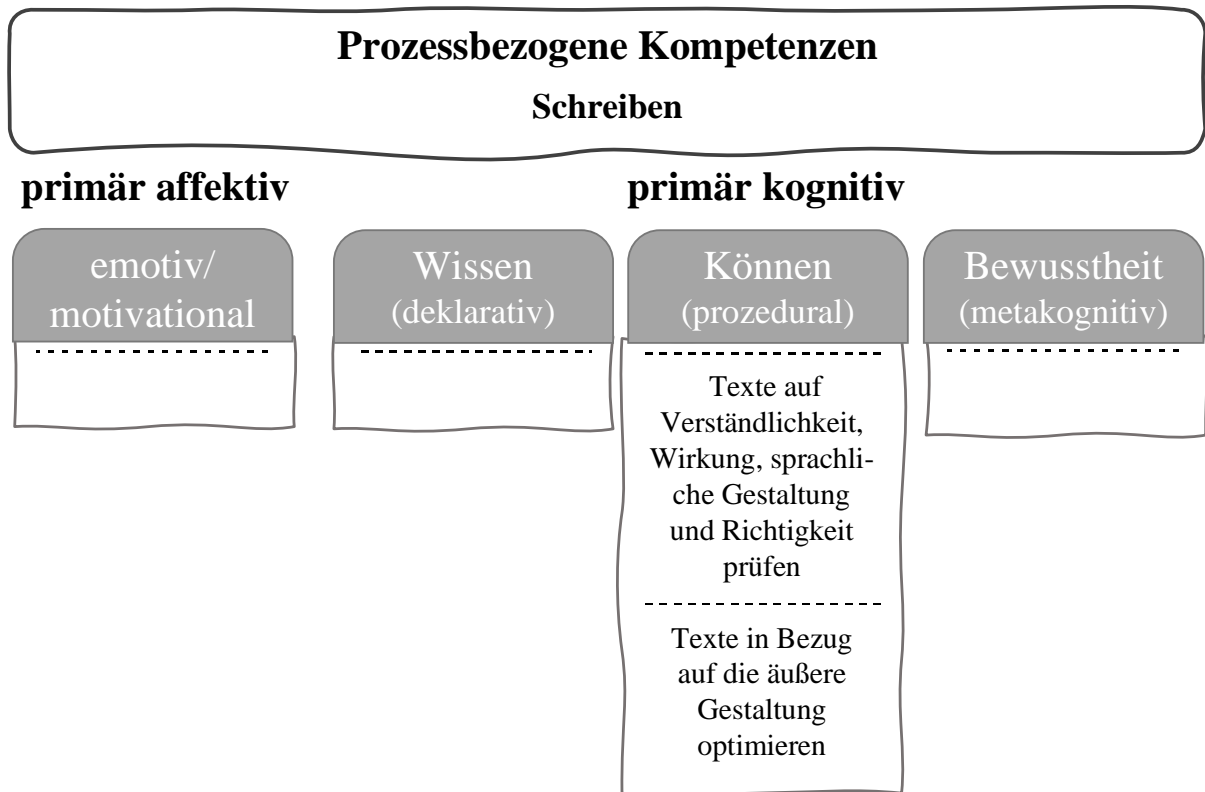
Prozessbezogene Kompetenzen

Schreiben

primär affektiv

primär kognitiv

emotiv/ motivational

Wissen (deklarativ)

Können (prozedural)

Texte auf Verständlichkeit, Wirkung, sprachliche Gestaltung und Richtigkeit prüfen

Texte in Bezug auf die äußere Gestaltung optimieren

Bewusstheit (metakognitiv)